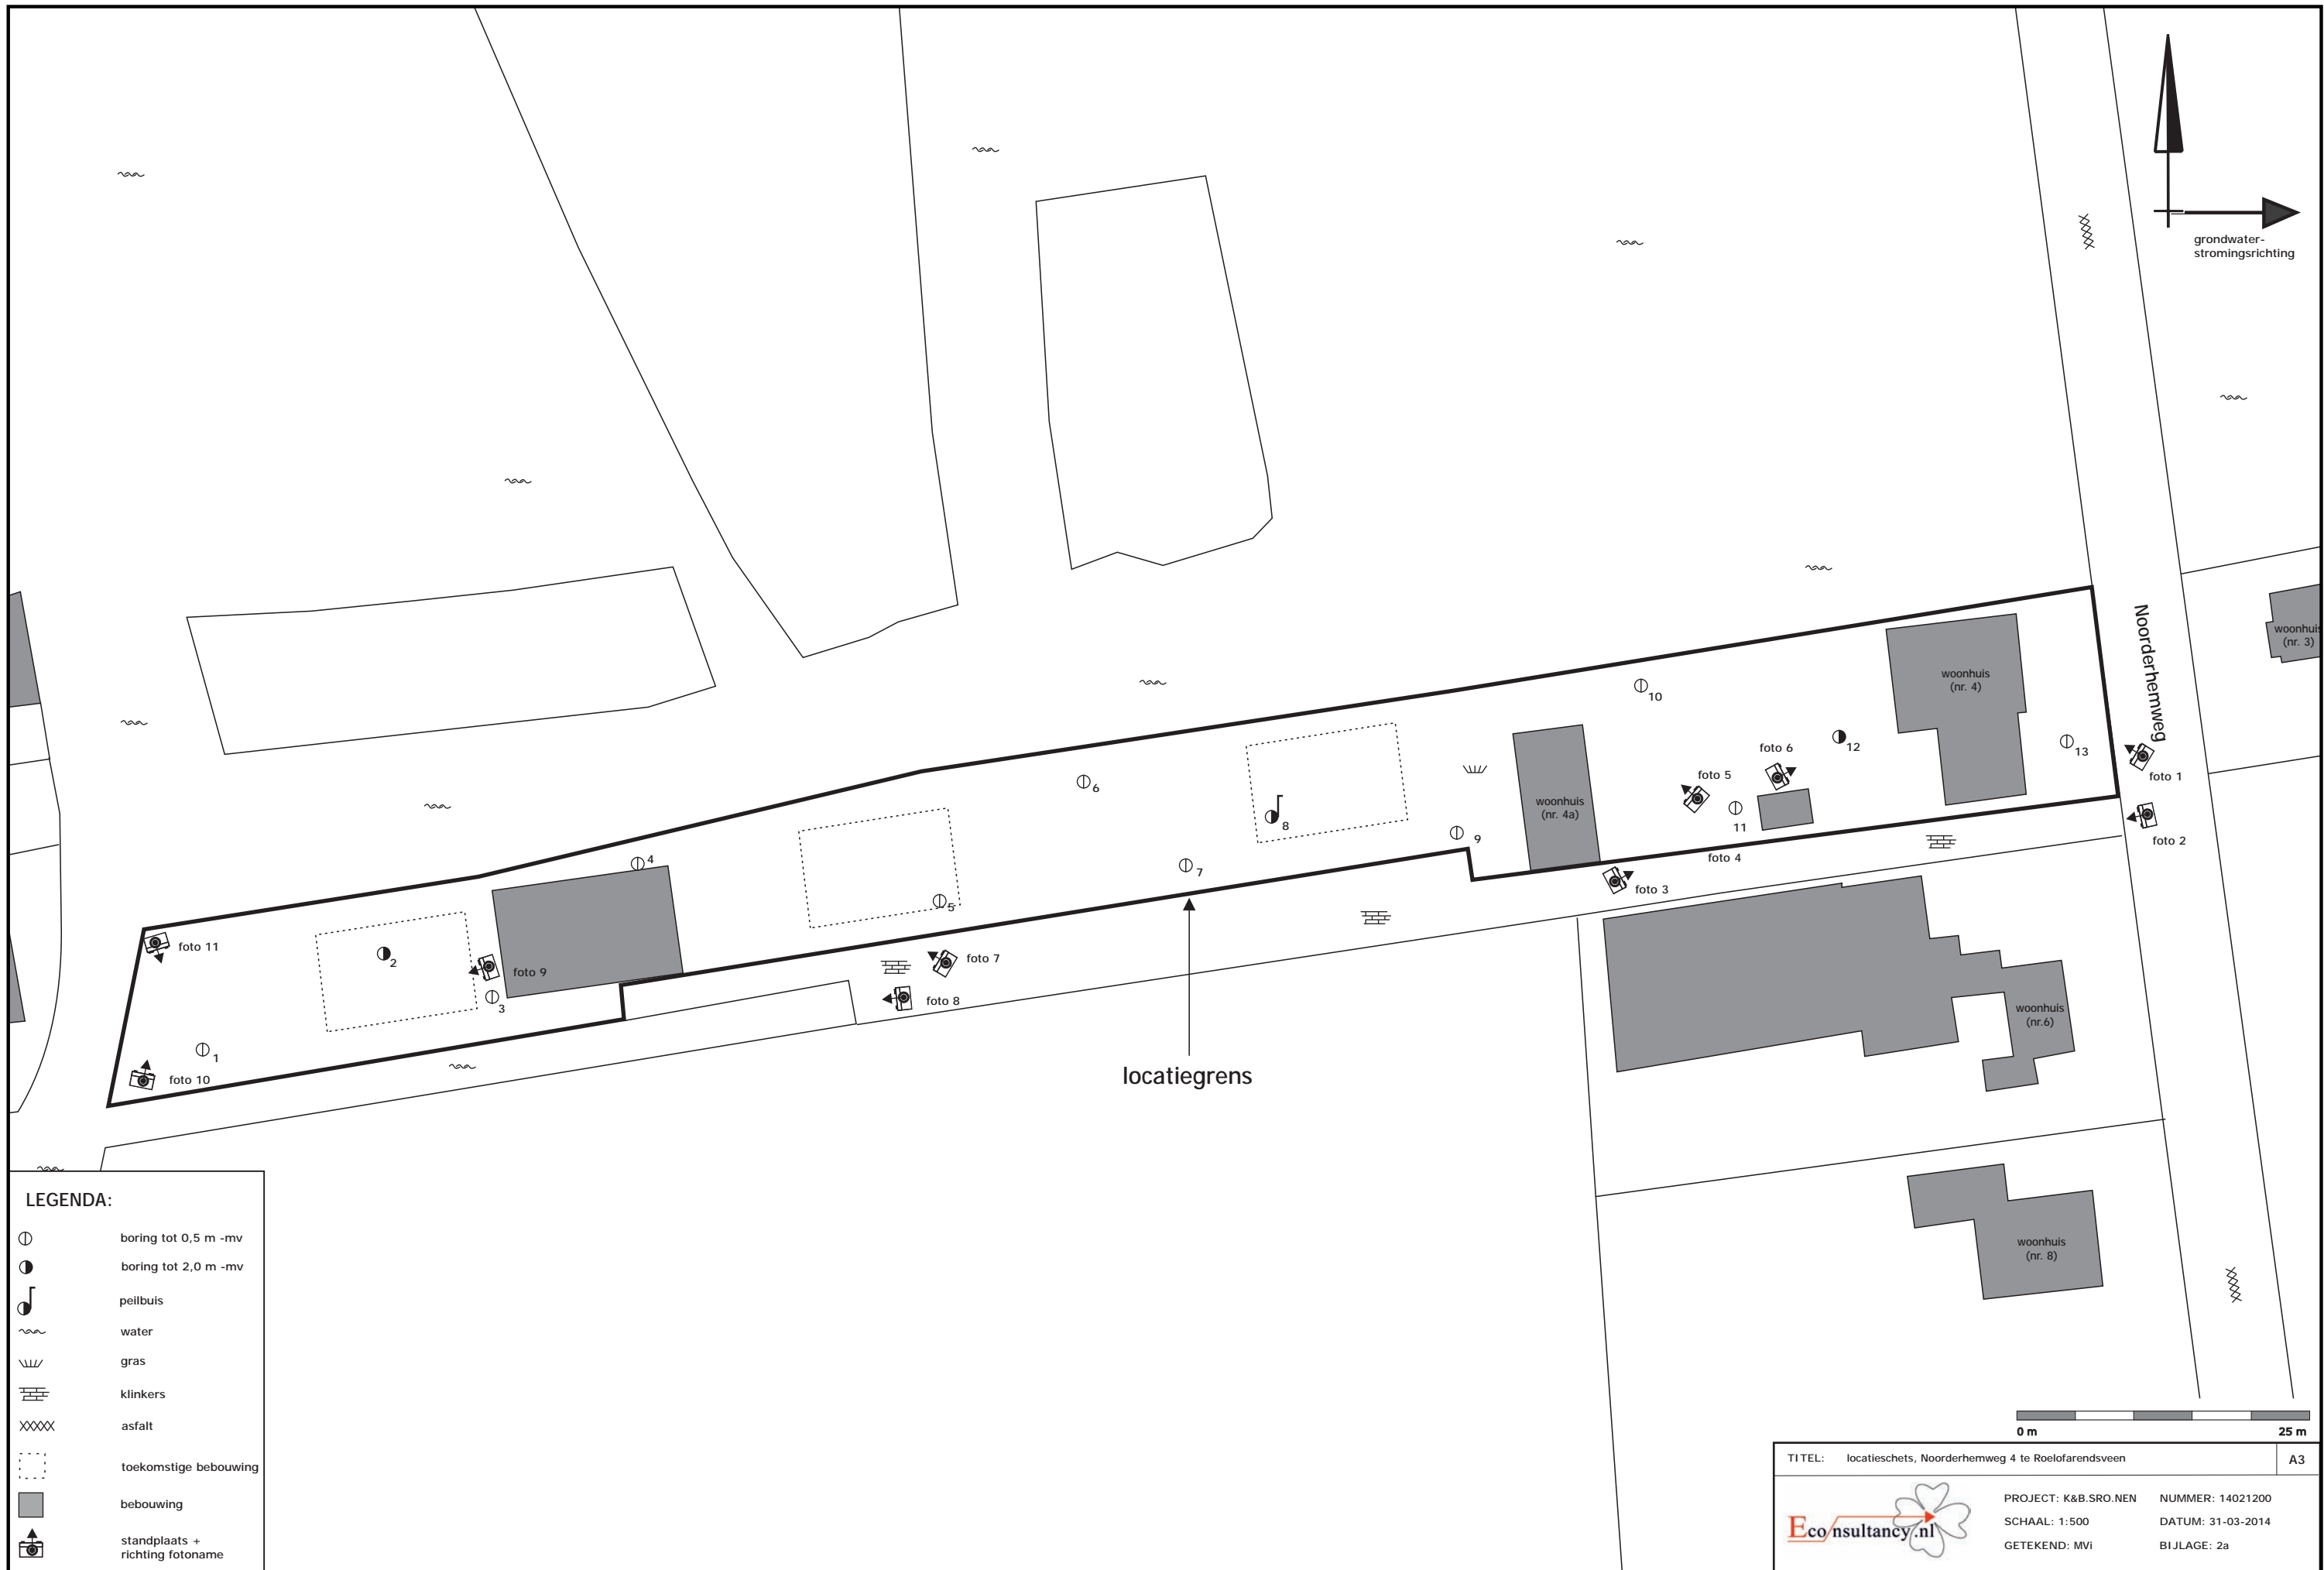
grondwater-
stromingsrichting

Noorderhemweg

woonhuis
(nr. 3)

woonhuis
(nr. 4)

woonhuis
(nr. 4a)

woonhuis
(nr.6)

woonhuis
(nr. 8)

1
2
3
4
5
6
7
8
9
10
11
12
13

foto 1
foto 2
foto 3
foto 4
foto 5
foto 6
foto 7
foto 8
foto 9
foto 10
foto 11

locatiegrens

LEGENDA:

boring tot 0,5 m -mv
boring tot 2,0 m -mv
peilbuis
water
gras
klinkers
asfalt
toekomstige bebouwing
bebouwing
standplaats +
richting fotoname

0 m
25 m

TITEL: locatieschets, Noorderhemweg 4 te Roelofarendsveen
A3

Eco nsultancy.nl

PROJECT: K&B.SRO.NEN
SCHAAL: 1:500
GETEKEND: MVi
NUMMER: 14021200
DATUM: 31-03-2014
BIJLAGE: 2a